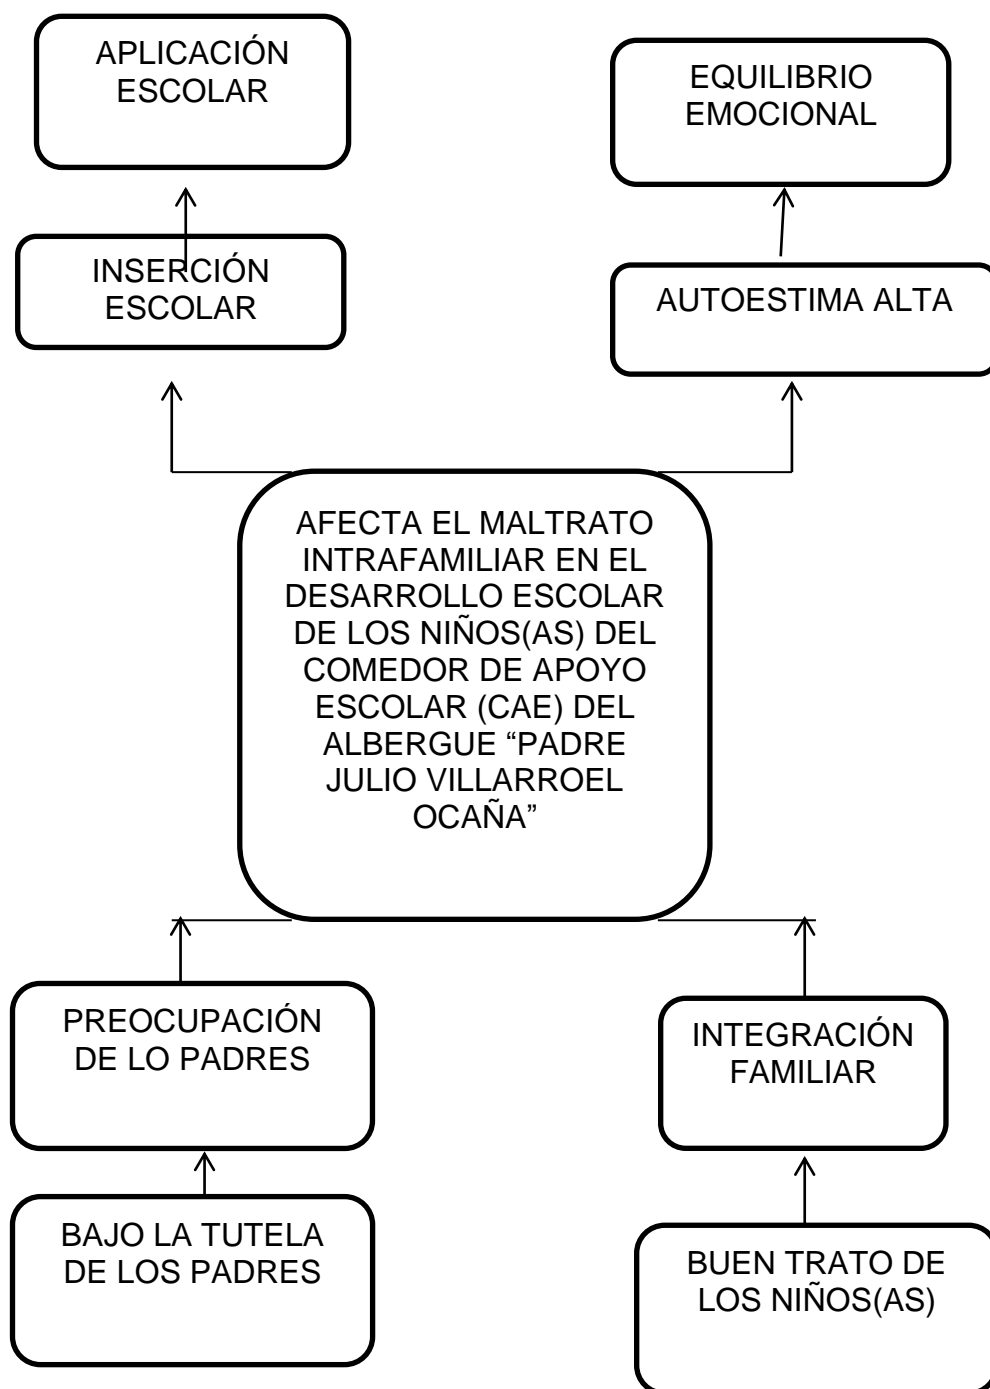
APLICACIÓN ESCOLAR

EQUILIBRIO EMOCIONAL

INSERCIÓN ESCOLAR

AUTOESTIMA ALTA

AFECTA EL MALTRATO INTRAFAMILIAR EN EL DESARROLLO ESCOLAR DE LOS NIÑOS(AS) DEL COMEDOR DE APOYO ESCOLAR (CAE) DEL ALBERGUE “PADRE JULIO VILLARROEL OCAÑA”

PREOCUPACIÓN DE LO PADRES

INTEGRACIÓN FAMILIAR

BAJO LA TUTELA DE LOS PADRES

BUEN TRATO DE LOS NIÑOS(AS)